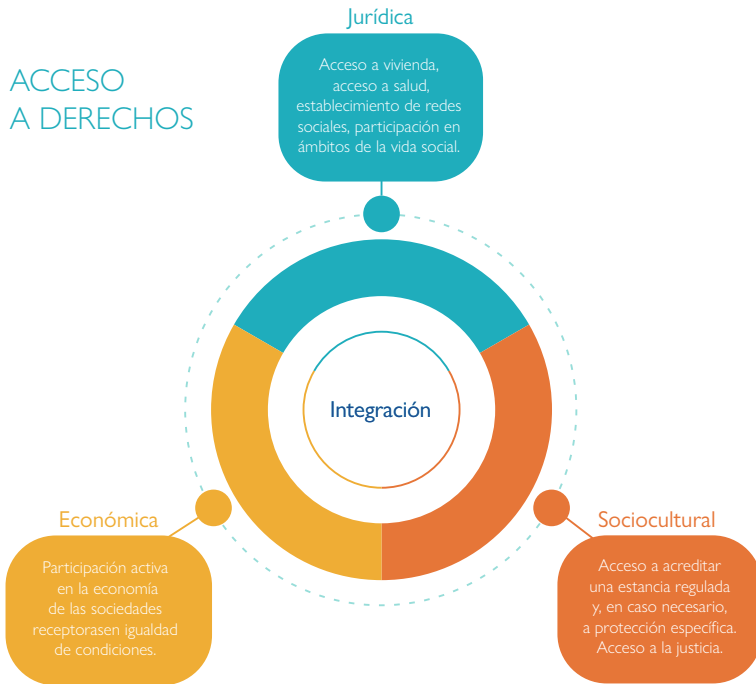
ACCESO A DERECHOS

Jurídica

Acceso a vivienda, acceso a salud, establecimiento de redes sociales, participación en ámbitos de la vida social.

Integración

Económica

Participación activa en la economía de las sociedades receptorasen igualdad de condiciones.

Sociocultural

Acceso a acreditar una estancia regulada y, en caso necesario, a protección específica. Acceso a la justicia.